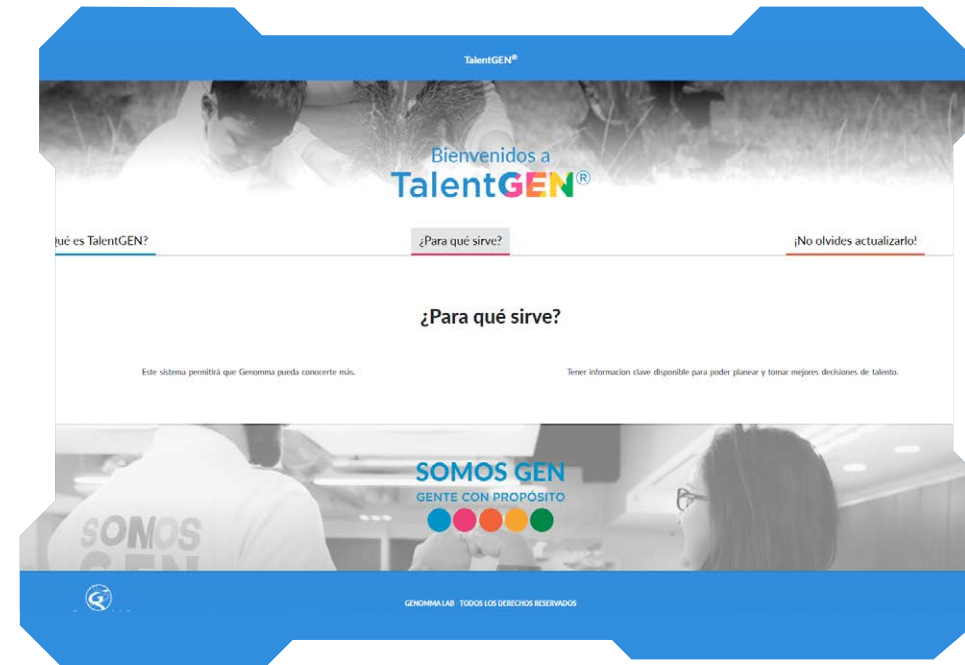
TalentGEN®

Bienvenidos a
TalentGEN®

ué es TalentGEN?

¿Para qué sirve?

¡No olvides actualizarlo!

¿Para qué sirve?

Este sistema permitirá que Genomma pueda conocerte más.

Tener informacion clave disponible para poder planear y tomar mejores decisiones de talento.

SOMOS GEN
GENTE CON PROPÓSITO

SOMOS
GEN

GENOMMA LAB · TODOS LOS DERECHOS RESERVADOS